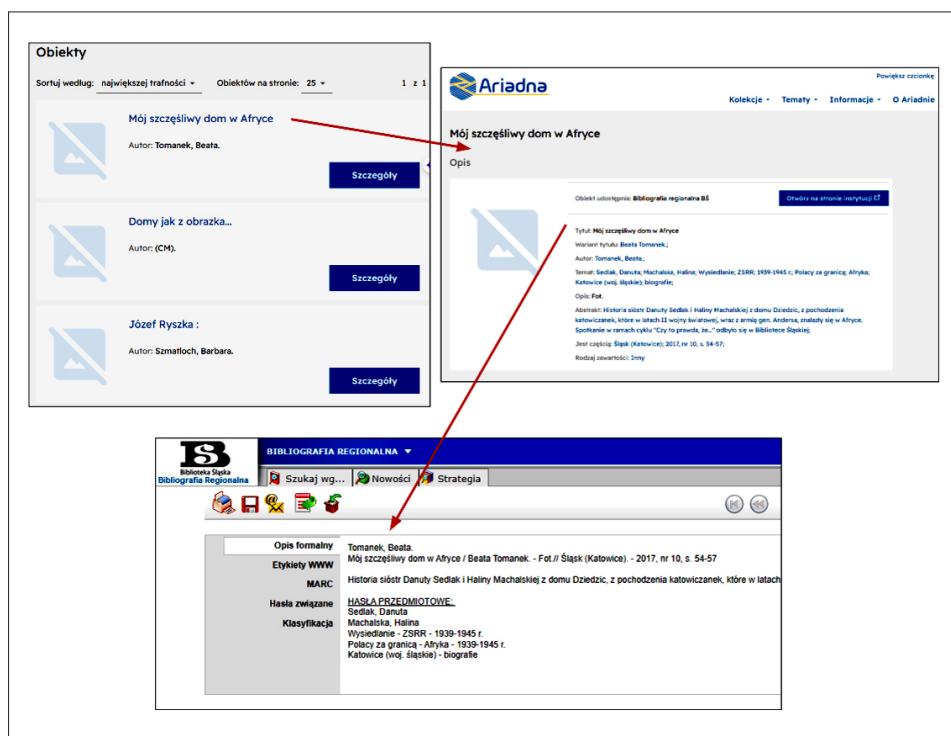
Obiekty

Sortuj według: największej trafności ▾ Obiektów na stronie: 25 ▾ 1 z 1

Mój szczęśliwy dom w Afryce

Autor: Tomanek, Beata.

Szczegóły

Domy jak z obrazka...

Autor: (CM).

Szczegóły

Józef Ryszka :

Autor: Szmatloch, Barbara.

Szczegóły

Ariadna

Powiększ czcionkę

Kolekcje ▾ Tematy ▾ Informacje ▾ O Ariadnie

Mój szczęśliwy dom w Afryce

Opis

Obiekt udostępnia: Bibliografia regionalna BŚ

Otwórz na stronie instytucji

Tytuł: Mój szczęśliwy dom w Afryce

Wariant tytułu: Beata Tomanek.;

Autor: Tomanek, Beata.;

Temat: Sedlak, Danuta; Machalska, Halina; Wysiedlanie; ZSRR; 1939-1945 r.; Polacy za granicą; Afryka; Katowice (woj. śląskie); biografie;

Opis: Fot.

Abstrakt: Historia sióstr Danuty Sedlak i Haliny Machalskiej z domu Dziedzic, z pochodzenia katowiczanek, które w latach II wojny światowej, wraz z armią gen. Andersa, znalazły się w Afryce. Spotkanie w ramach cyklu "Czy to prawda, że..." odbyło się w Bibliotece Śląskiej;

Jest częścią: Śląsk (Katowice); 2017, nr 10, s. 54-57;

Rodzaj zawartości: Inny

BŚ
Biblioteka Śląska
Bibliografia Regionalna

BIBLIOGRAFIA REGIONALNA ▾

Szukaj wg... Nowości Strategia

Opis formalny
Etykiety WWW
MARC
Hasła związane
Klasyfikacja

Tomanek, Beata.
Mój szczęśliwy dom w Afryce / Beata Tomanek. - Fot.// Śląsk (Katowice). - 2017, nr 10, s. 54-57

Historia sióstr Danuty Sedlak i Haliny Machalskiej z domu Dziedzic, z pochodzenia katowiczanek, które w latach

HASŁA PRZEDMIOTOWE:
Sedlak, Danuta
Machalska, Halina
Wysiedlanie - ZSRR - 1939-1945 r.
Polacy za granicą - Afryka - 1939-1945 r.
Katowice (woj. śląskie) - biografie